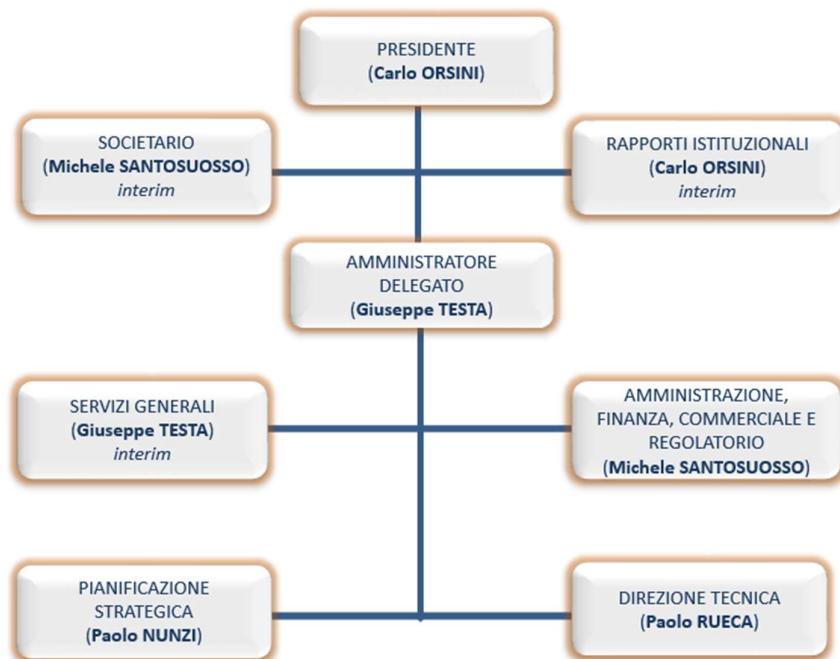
PRESIDENTE
(Carlo ORSINI)

SOCIETARIO
(Michele SANTOSUOSSO)
interim

RAPPORTI ISTITUZIONALI
(Carlo ORSINI)
interim

AMMINISTRATORE DELEGATO
(Giuseppe TESTA)

SERVIZI GENERALI
(Giuseppe TESTA)
interim

AMMINISTRAZIONE, FINANZA, COMMERCIALE E REGOLATORIO
(Michele SANTOSUOSSO)

PIANIFICAZIONE STRATEGICA
(Paolo NUNZI)

DIREZIONE TECNICA
(Paolo RUECA)